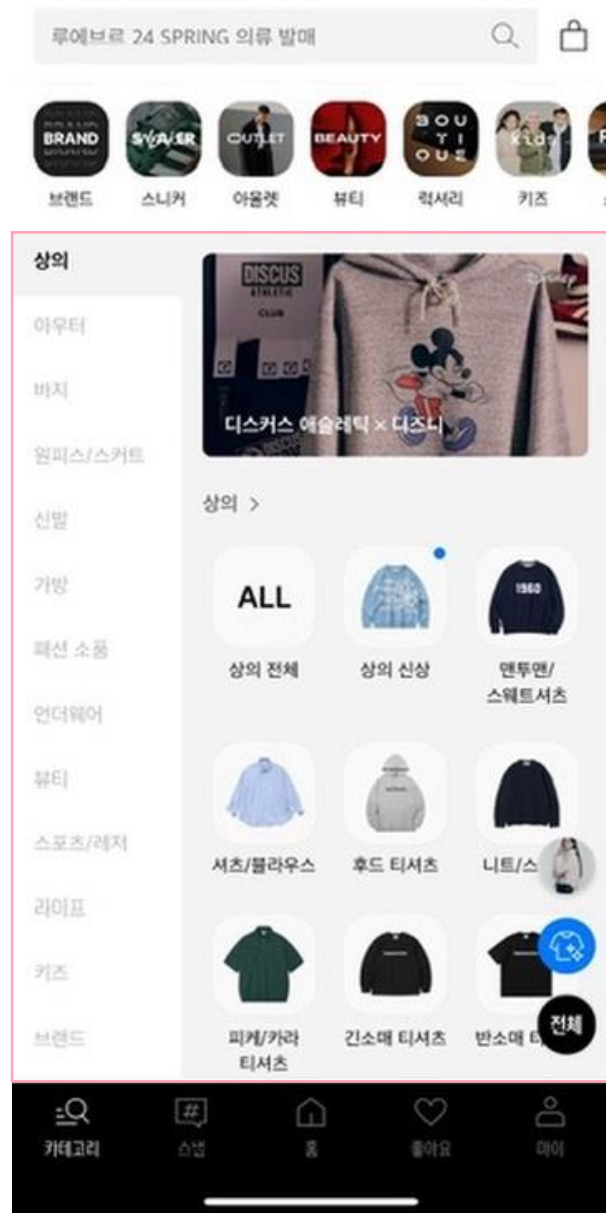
루에브르 24 SPRING 의류 발매

BRAND
브랜드
SNEAKER
스니커
OUTLET
아울렛
BEAUTY
뷰티
BOUTIQUE
럭셔리
Kids
키즈

상의
아우터
바지
원피스/스커트
신발
가방
패션 소품
언더웨어
뷰티
스포츠/레저
라이프
키즈
브랜드

DISCUS ATHLETIC CLUB
Disney
디스커스 애슬레틱 × 디즈니

상의 >

ALL
상의 전체
상의 신상
1960
맨투맨/스웨트셔츠
셔츠/블라우스
후드 티셔츠
니트/스
피케/카라 티셔츠
긴소매 티셔츠
반소매 티
전체

카테고리
스냅
홈
좋아요
마이